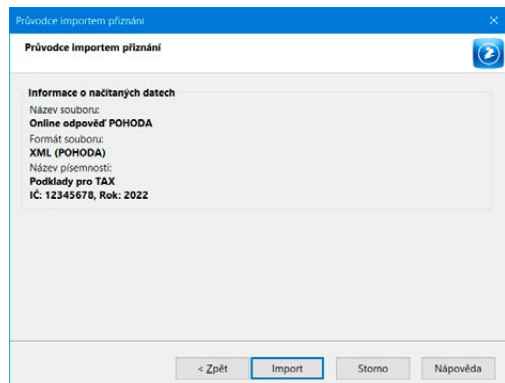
Průvodce importem přiznání

Průvodce importem přiznání

Informace o načítaných datech

Název souboru:
Online odpověď POHODA

Formát souboru:
XML (POHODA)

Název písemnosti:
Podklady pro TAX
IČ: 12345678, Rok: 2022

< Zpět
Import
Storno
Nápověda